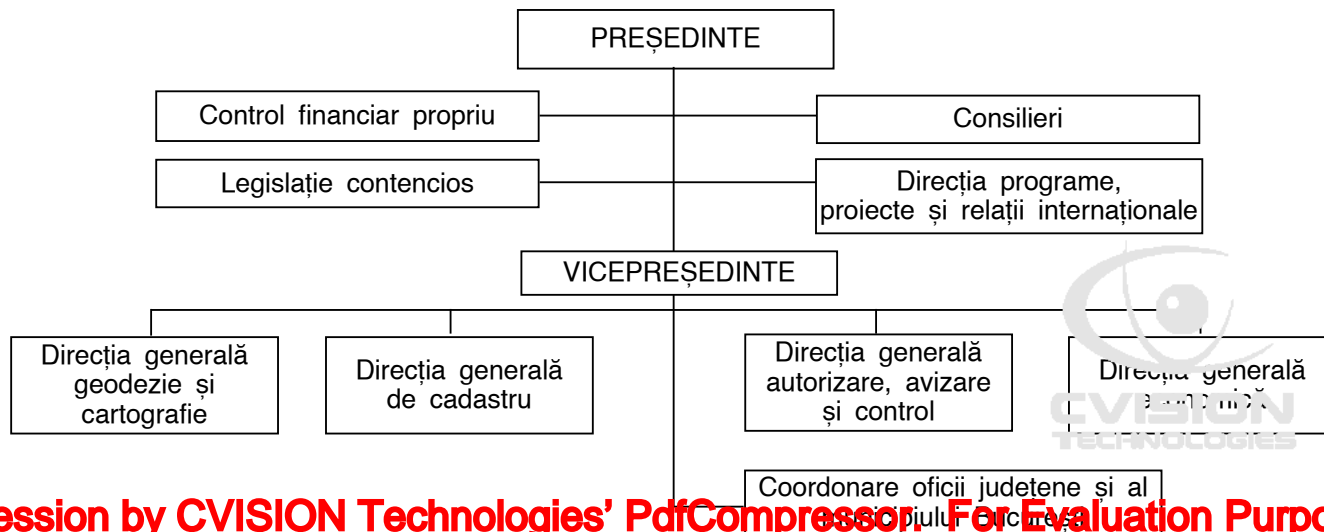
PREȘEDINTE

Control financiar propriu

Consilieri

Legislație contencios

Direcția programe, proiecte și relații internaționale

VICEPREȘEDINTE

Direcția generală geodezie și cartografie

Direcția generală de cadastru

Direcția generală autorizare, avizare și control

Direcția generală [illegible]

CVISION TECHNOLOGIES

Coordonare oficii județene și al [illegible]

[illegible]ession by CVISION Technologies' PdfCompressor. For Evaluation Purpo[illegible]